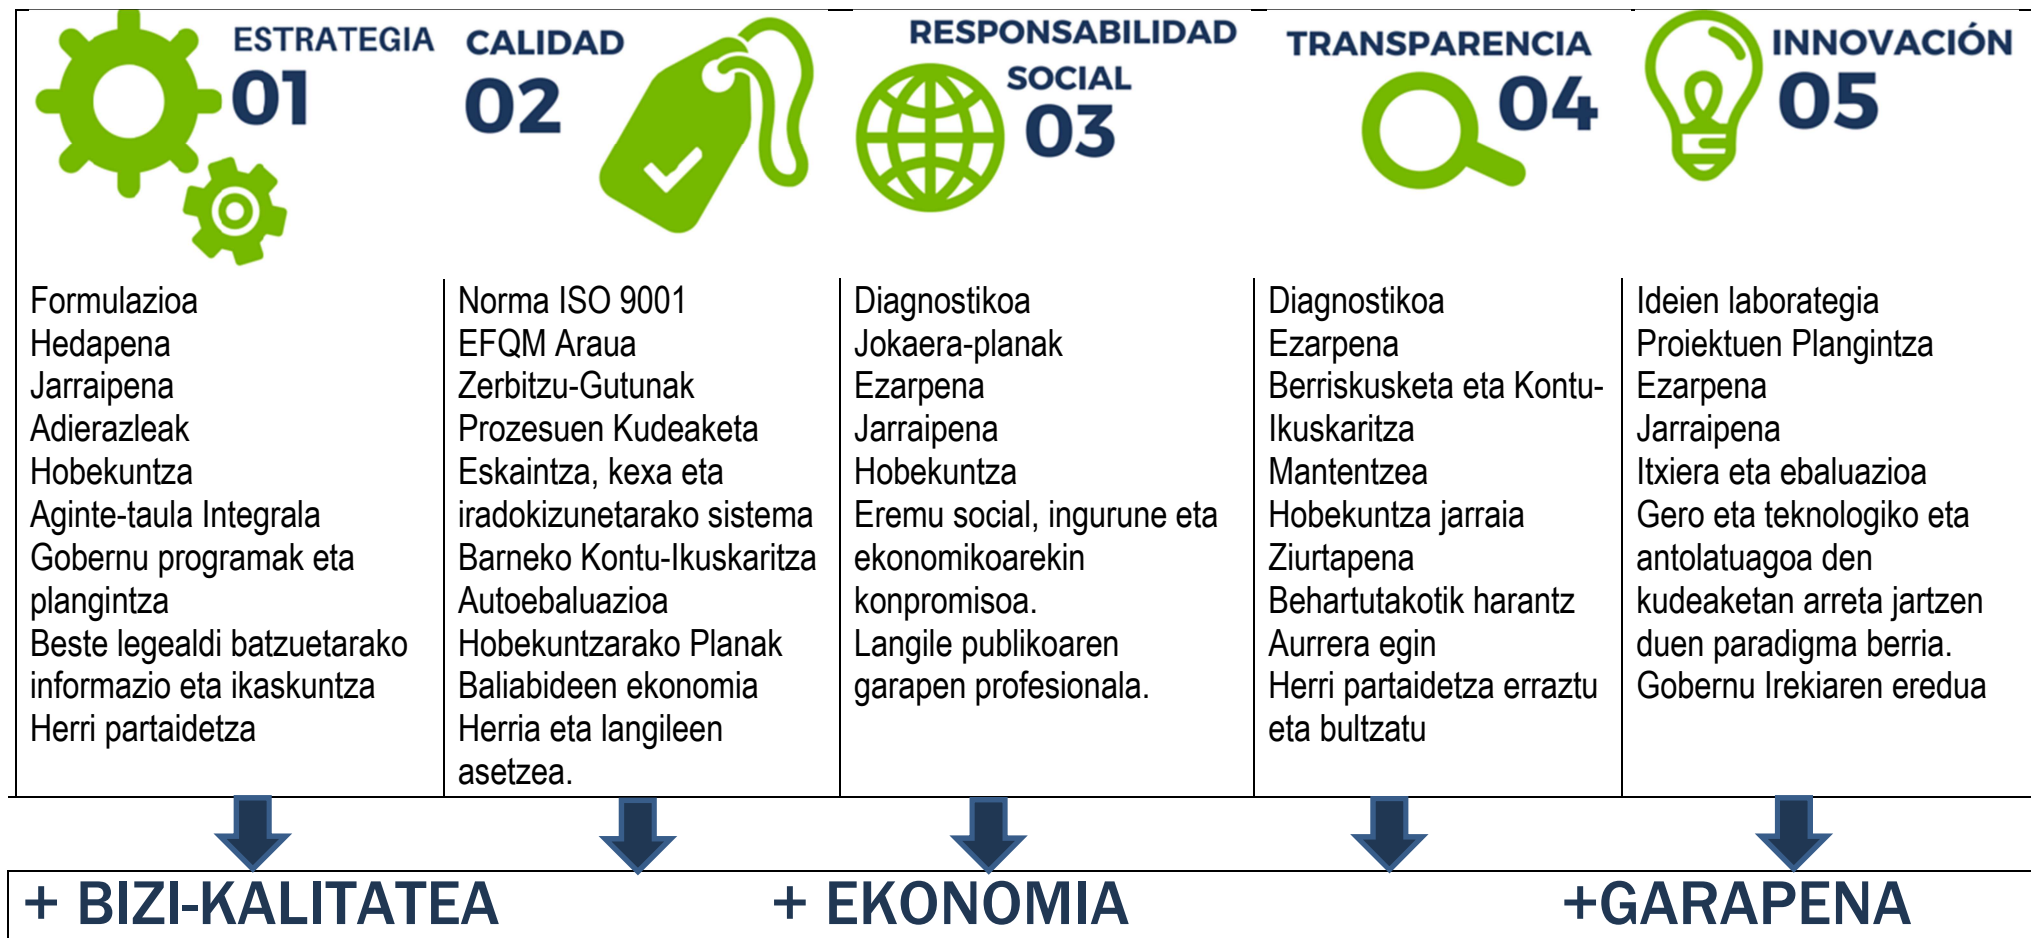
ESTRATEGIA 01

CALIDAD 02

RESPONSABILIDAD SOCIAL 03

TRANSPARENCIA 04

INNOVACIÓN 05

Formulazioa
Hedapena
Jarraipena
Adierazleak
Hobekuntza
Aginte-taula Integrala
Gobernu programak eta plangintza
Beste legealdi batzuetarako informazio eta ikaskuntza
Herri partaidetza

Norma ISO 9001
EFQM Araua
Zerbitzu-Gutunak
Prozesuen Kudeaketa
Eskaintza, kexa eta iradokizunetarako sistema
Barneko Kontu-Ikuskaritza
Autoebaluazioa
Hobekuntzarako Planak
Baliabideen ekonomia
Herria eta langileen asetzea.

Diagnostikoa
Jokaera-planak
Ezarpena
Jarraipena
Hobekuntza
Eremu social, ingurune eta ekonomikoarekin konpromisoa.
Langile publikoaren garapen profesionala.

Diagnostikoa
Ezarpena
Berriskusketa eta Kontu-Ikuskaritza
Mantentzea
Hobekuntza jarraia
Ziurtapena
Behartutakotik harantz
Aurrera egin
Herri partaidetza erraztu eta bultzatu

Ideien laborategia
Proiektuen Plangintza
Ezarpena
Jarraipena
Itxiera eta ebaluazioa
Gero eta teknologiko eta antolatuagoa den kudeaketan arreta jartzen duen paradigma berria.
Gobernu Irekiaren eredua

+ BIZI-KALITATEA + EKONOMIA +GARAPENA